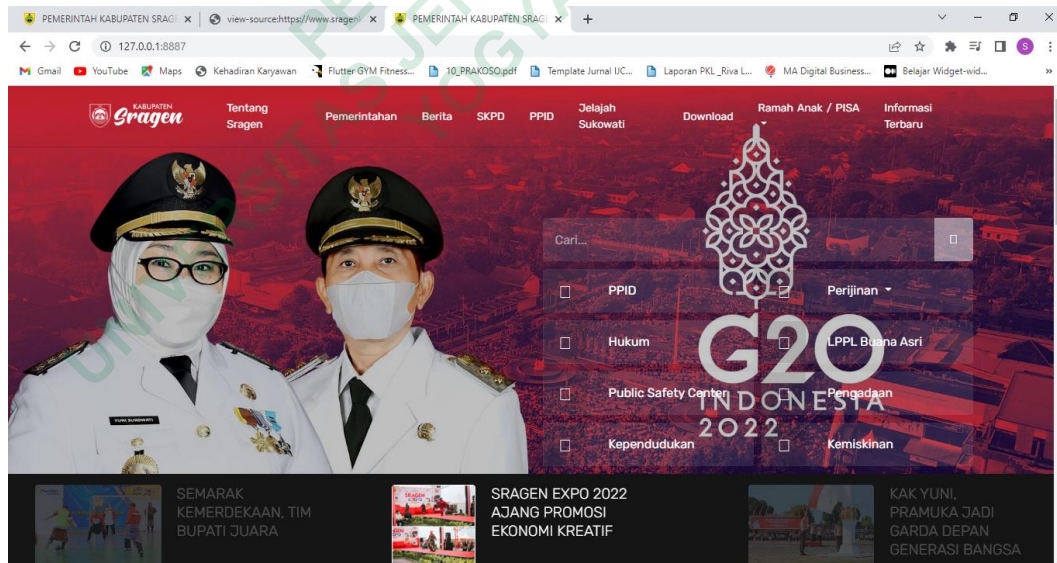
PEMERINTAH KABUPATEN SRAG × view-source:https://www.sragen × PEMERINTAH KABUPATEN SRAG × +

127.0.0.1:8887

Gmail YouTube Maps Kehadiran Karyawan Flutter GYM Fitness... 10_PRAKOSO.pdf Template Jurnal IJC... Laporan PKL _Riva L... MA Digital Business... Belajar Widget-wid... »

KABUPATEN Sragen

Tentang Sragen Pemerintahan Berita SKPD PPID Jelajah Sukowati Download Ramah Anak / PISA Informasi Terbaru

YUNI SUKOWATI

Cari...

PPID

Perijinan

Hukum

LPPL Buana Asri

Public Safety Center

Pengadaan

Kependudukan

Kemiskinan

G20 INDONESIA 2022

SEMARAK KEMERDEKAAN, TIM BUPATI JUARA

SRAGEN EXPO 2022 AJANG PROMOSI EKONOMI KREATIF

KAK YUNI, PRAMUKA JADI GARDA DEPAN GENERASI BANGSA

UNIVERSITAS PEMBANGUNAN NASIONAL VETERAN YOGYAKARTA